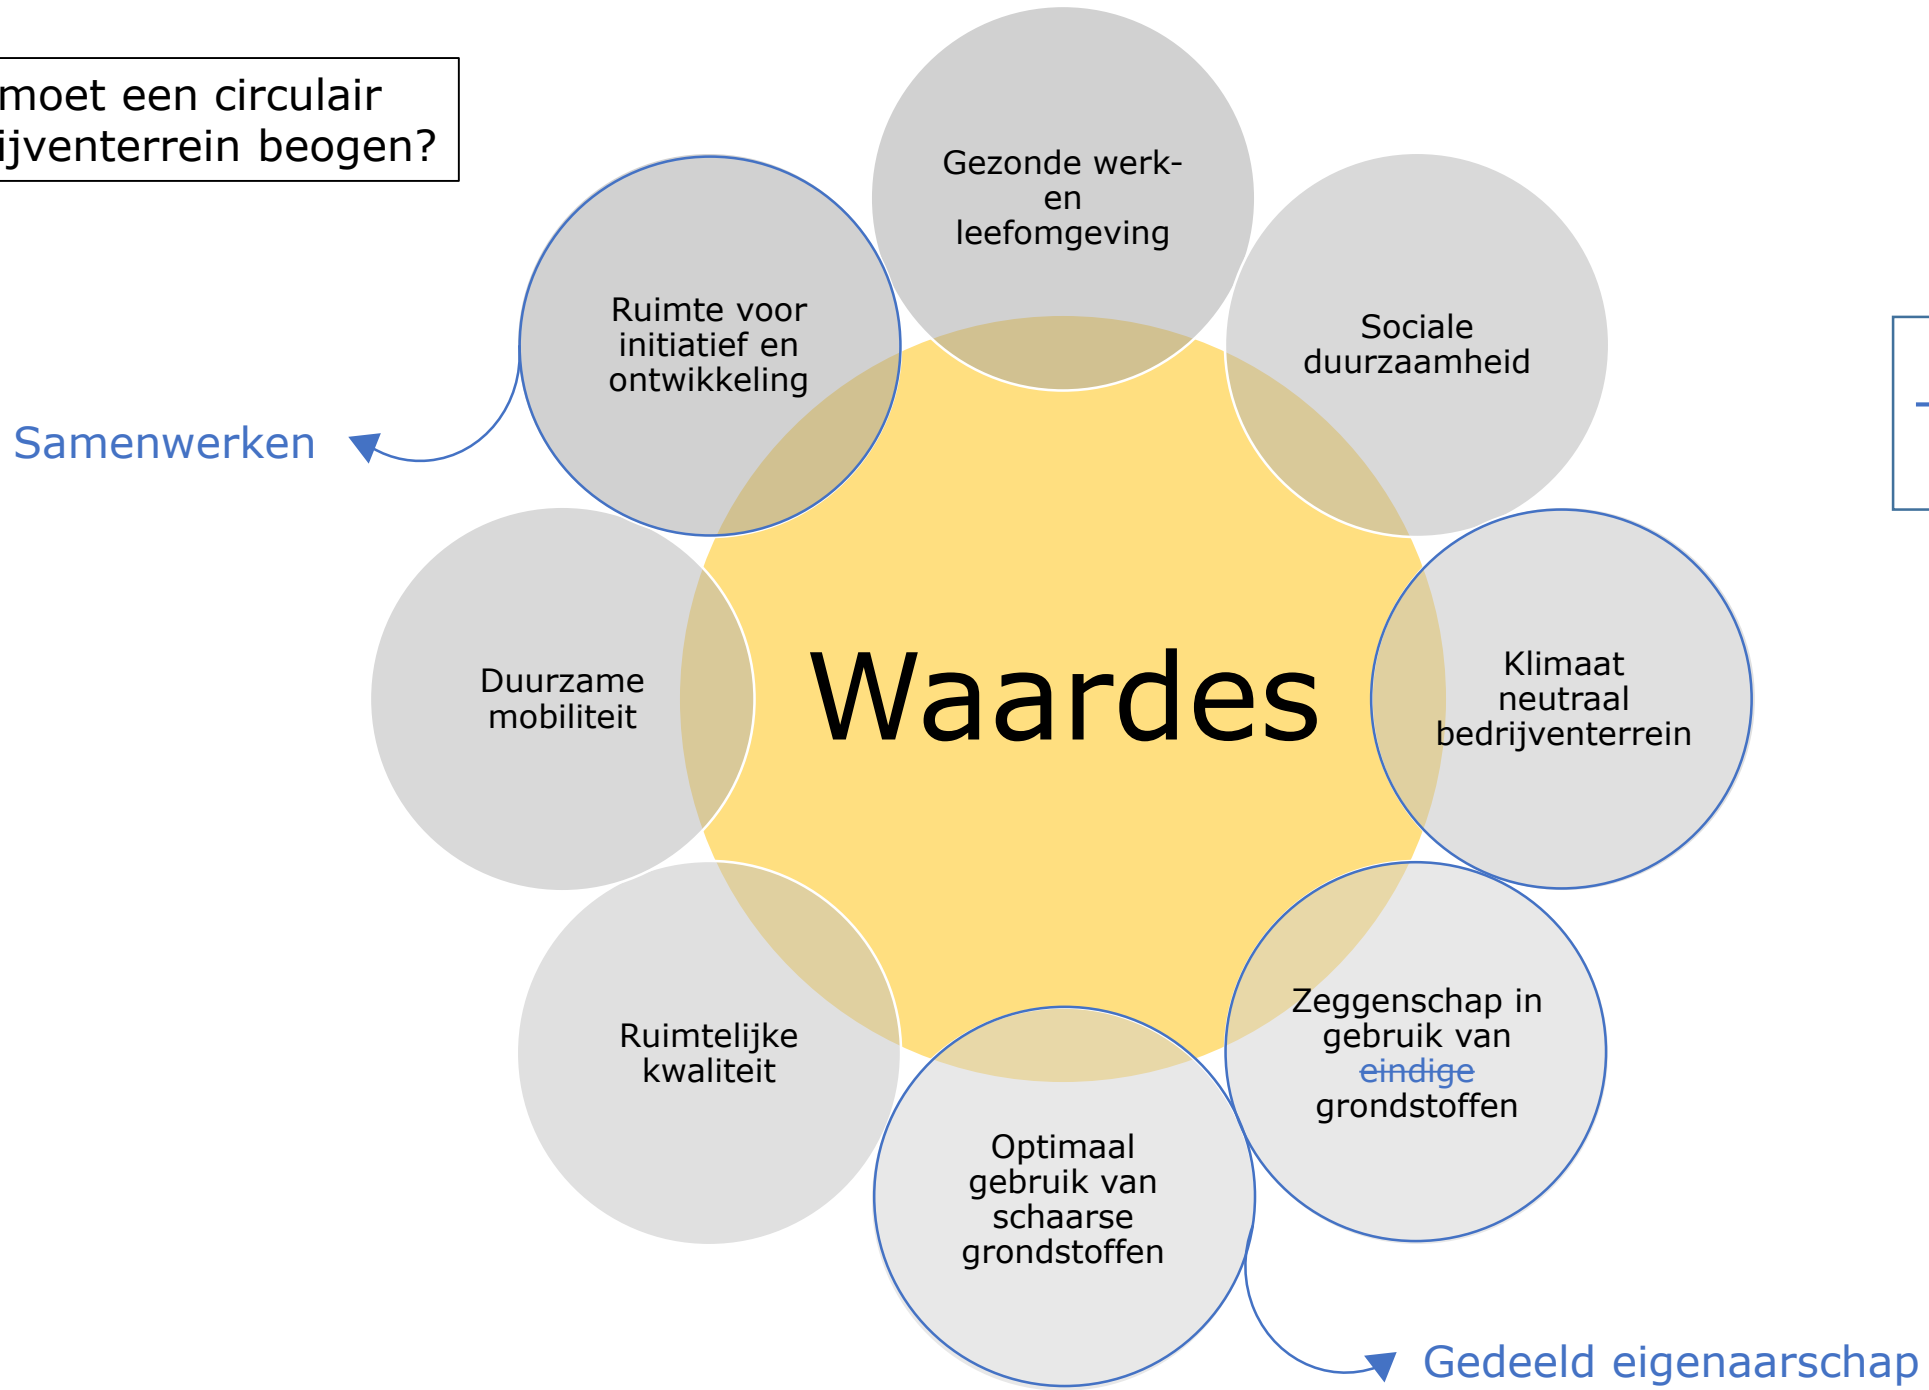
moet een circulair
ijventerrein beogen?

Gezonde werk- en leefomgeving

Ruimte voor initiatief en ontwikkeling

Sociale duurzaamheid

Samenwerken

Duurzame mobiliteit

Waardes

Klimaat neutraal bedrijventerrein

Ruimtelijke kwaliteit

Zeggenschap in gebruik van ~~eindige~~ grondstoffen

Optimaal gebruik van schaarse grondstoffen

Gedeeld eigenaarschap